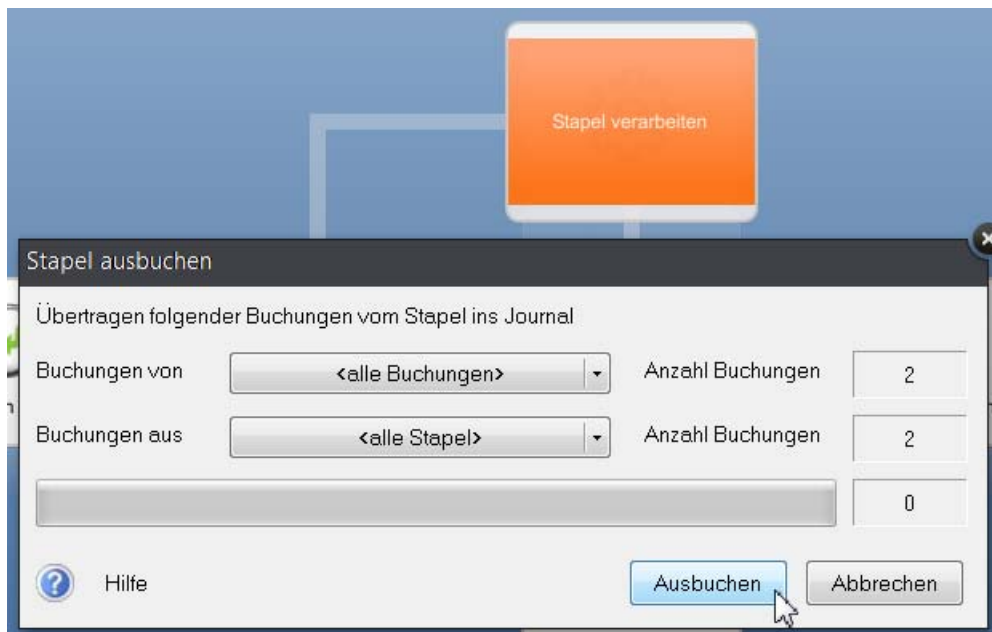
Stapel verarbeiten

Stapel ausbuchen

Übertragen folgender Buchungen vom Stapel ins Journal

Buchungen von | <alle Buchungen> | Anzahl Buchungen | 2

Buchungen aus | <alle Stapel> | Anzahl Buchungen | 2

0

Hilfe

Ausbuchen

Abbrechen